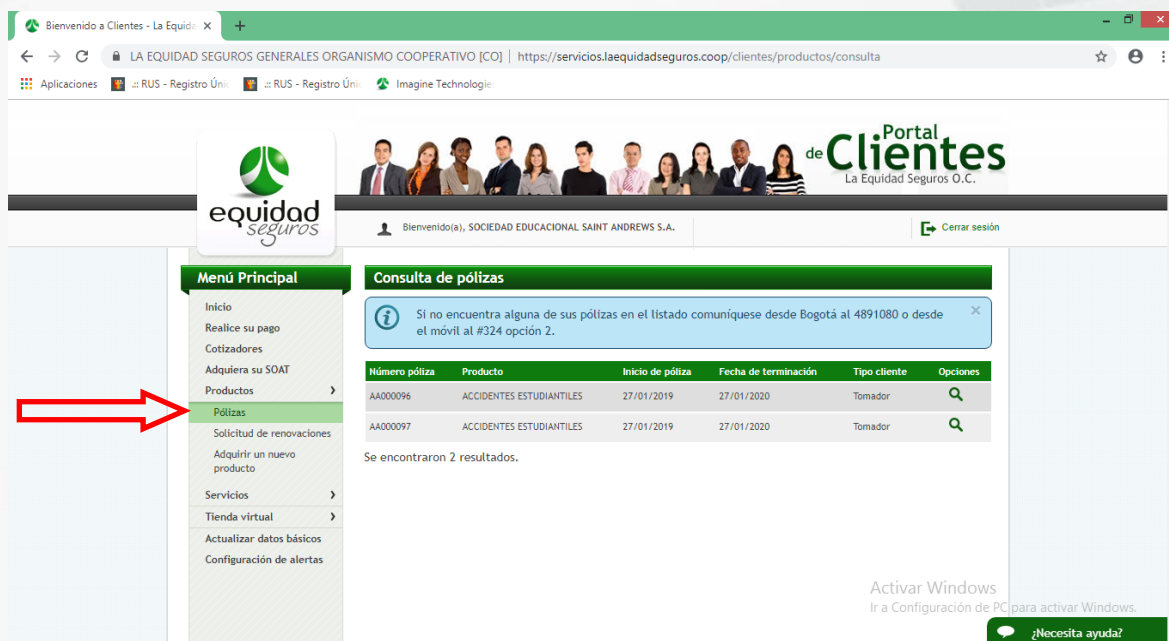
Bienvenido a Clientes - La Equid ×
+

LA EQUIDAD SEGUROS GENERALES ORGANISMO COOPERATIVO [CO] | https://servicios.laequidadseguros.coop/clientes/productos/consulta

Aplicaciones
.:: RUS - Registro Únic
.:: RUS - Registro Únic
Imagine Technologie

equidad seguros

Portal de Clientes
La Equidad Seguros O.C.

Bienvenido(a), SOCIEDAD EDUCACIONAL SAINT ANDREWS S.A.

Cerrar sesión

Menú Principal

Inicio
Realice su pago
Cotizadores
Adquiera su SOAT
Productos
Pólizas
Solicitud de renovaciones
Adquirir un nuevo producto
Servicios
Tienda virtual
Actualizar datos básicos
Configuración de alertas

Consulta de pólizas

Si no encuentra alguna de sus pólizas en el listado comuníquese desde Bogotá al 4891080 o desde el móvil al #324 opción 2.

| Número póliza | Producto | Inicio de póliza | Fecha de terminación | Tipo cliente | Opciones |
|---|---|---|---|---|---|
| AA000096 | ACCIDENTES ESTUDIANTILES | 27/01/2019 | 27/01/2020 | Tomador | |
| AA000097 | ACCIDENTES ESTUDIANTILES | 27/01/2019 | 27/01/2020 | Tomador | |

Se encontraron 2 resultados.

Activar Windows
Ir a Configuración de PC para activar Windows.

¿Necesita ayuda?